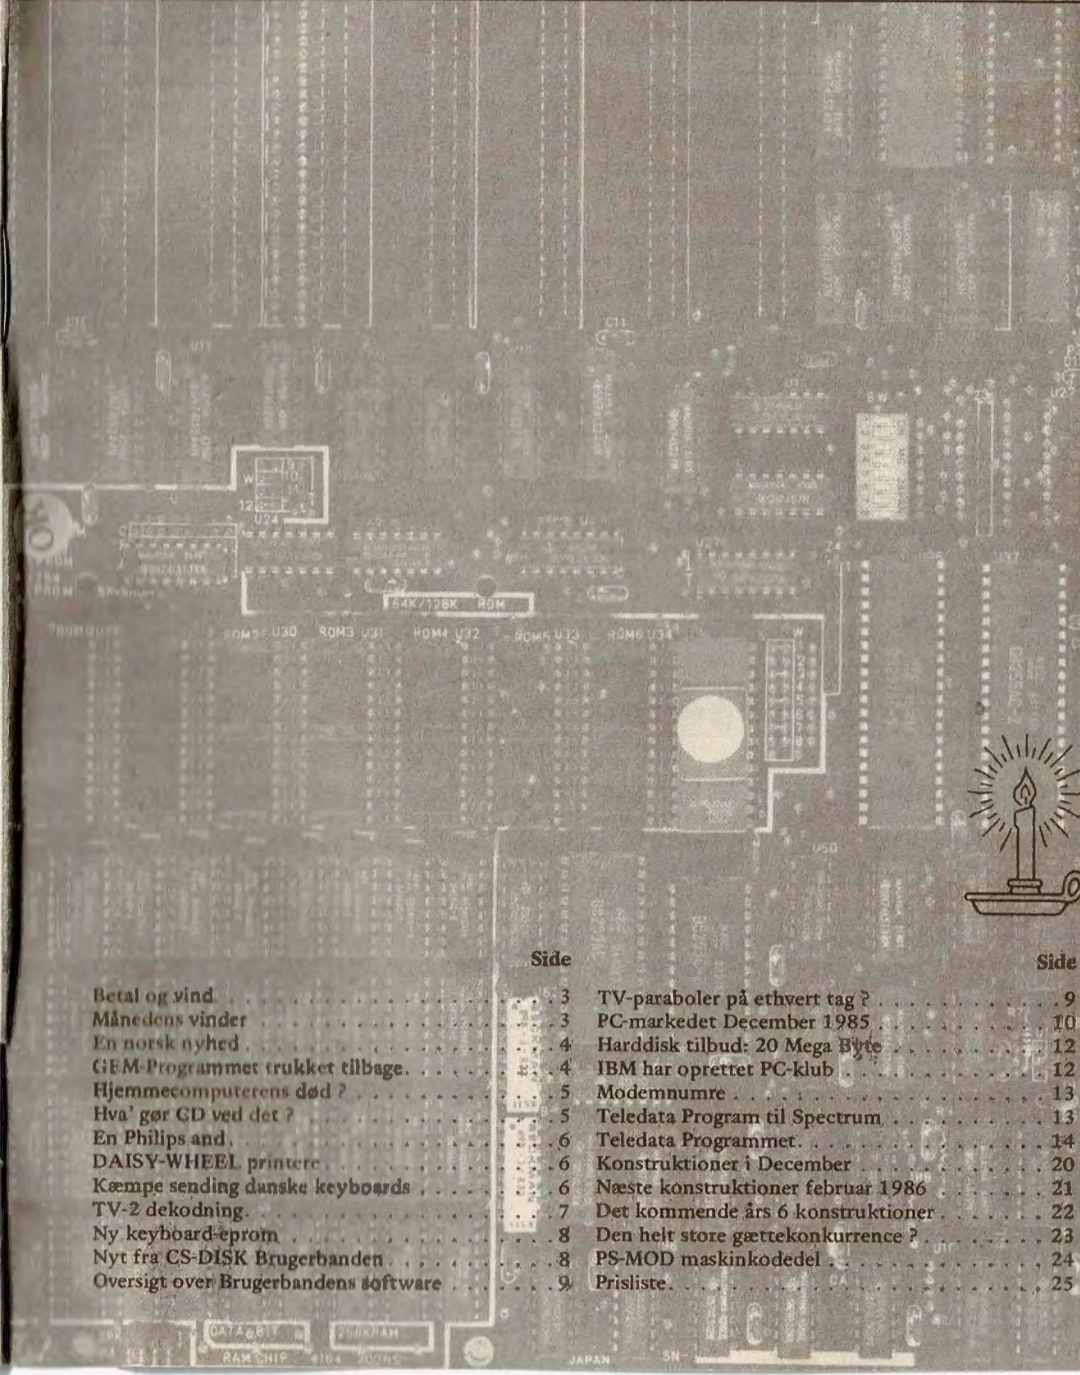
64K/128K ROM

ROM2 U30 ROM3 U31 ROM4 U32 ROM5 U33 ROM6 U34

Side

Betal og vind . . . . . 3
Månedens vinder . . . . . 3
En norsk nyhed . . . . . 4
GEM-Programmet trukket tilbage . . . . . 4
Hjemmecomputerens død ? . . . . . 5
Hva' gør GD ved det ? . . . . . 5
En Philips and . . . . . 6
DAISY-WHEEL printere . . . . . 6
Kæmpe sending danske keyboards . . . . . 6
TV-2 dekodning . . . . . 7
Ny keyboard-eprom . . . . . 8
Nyt fra CS-DISK Brugerbanden . . . . . 8
Oversigt over Brugerbandens software . . . . . 9

Side

TV-paraboler på ethvert tag ? . . . . . 9
PC-markedet December 1985 . . . . . 10
Harddisk tilbud: 20 Mega Byte . . . . . 12
IBM har oprettet PC-klub . . . . . 12
Modemnumre . . . . . 13
Teledata Program til Spectrum . . . . . 13
Teledata Programmet . . . . . 14
Konstruktioner i December . . . . . 20
Næste konstruktioner februar 1986 . . . . . 21
Det kommende års 6 konstruktioner . . . . . 22
Den helt store gættekonkurrence ? . . . . . 23
PS-MOD maskinkodedel . . . . . 24
Prisliste . . . . . 25

DATA 8 BIT 256K RAM
RAM CHIP 4164 200NS
JAPAN